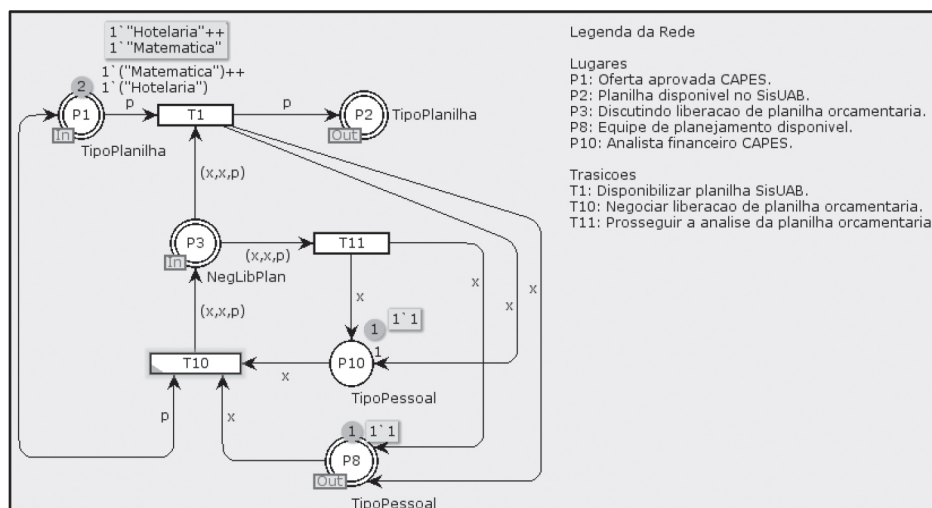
1`"Hotelaria"++
1`"Matematica"

2
1`("Matematica")++
1`("Hotelaria")

P1
In
TipoPlanilha

p

T1

p

P2
Out
TipoPlanilha

(x,x,p)

P3
In
NegLibPlan

(x,x,p)

T11

x

x

x

(x,x,p)

1
1`1
1

T10

x

P10

TipoPessoal

p

x

1
1`1

P8
Out
TipoPessoal

Legenda da Rede

Lugares
P1: Oferta aprovada CAPES.
P2: Planilha disponivel no SisUAB.
P3: Discutindo liberacao de planilha orcamentaria.
P8: Equipe de planejamento disponivel.
P10: Analista financeiro CAPES.

Trasicoes
T1: Disponibilizar planilha SisUAB.
T10: Negociar liberacao de planilha orcamentaria.
T11: Prosseguir a analise da planilha orcamentaria